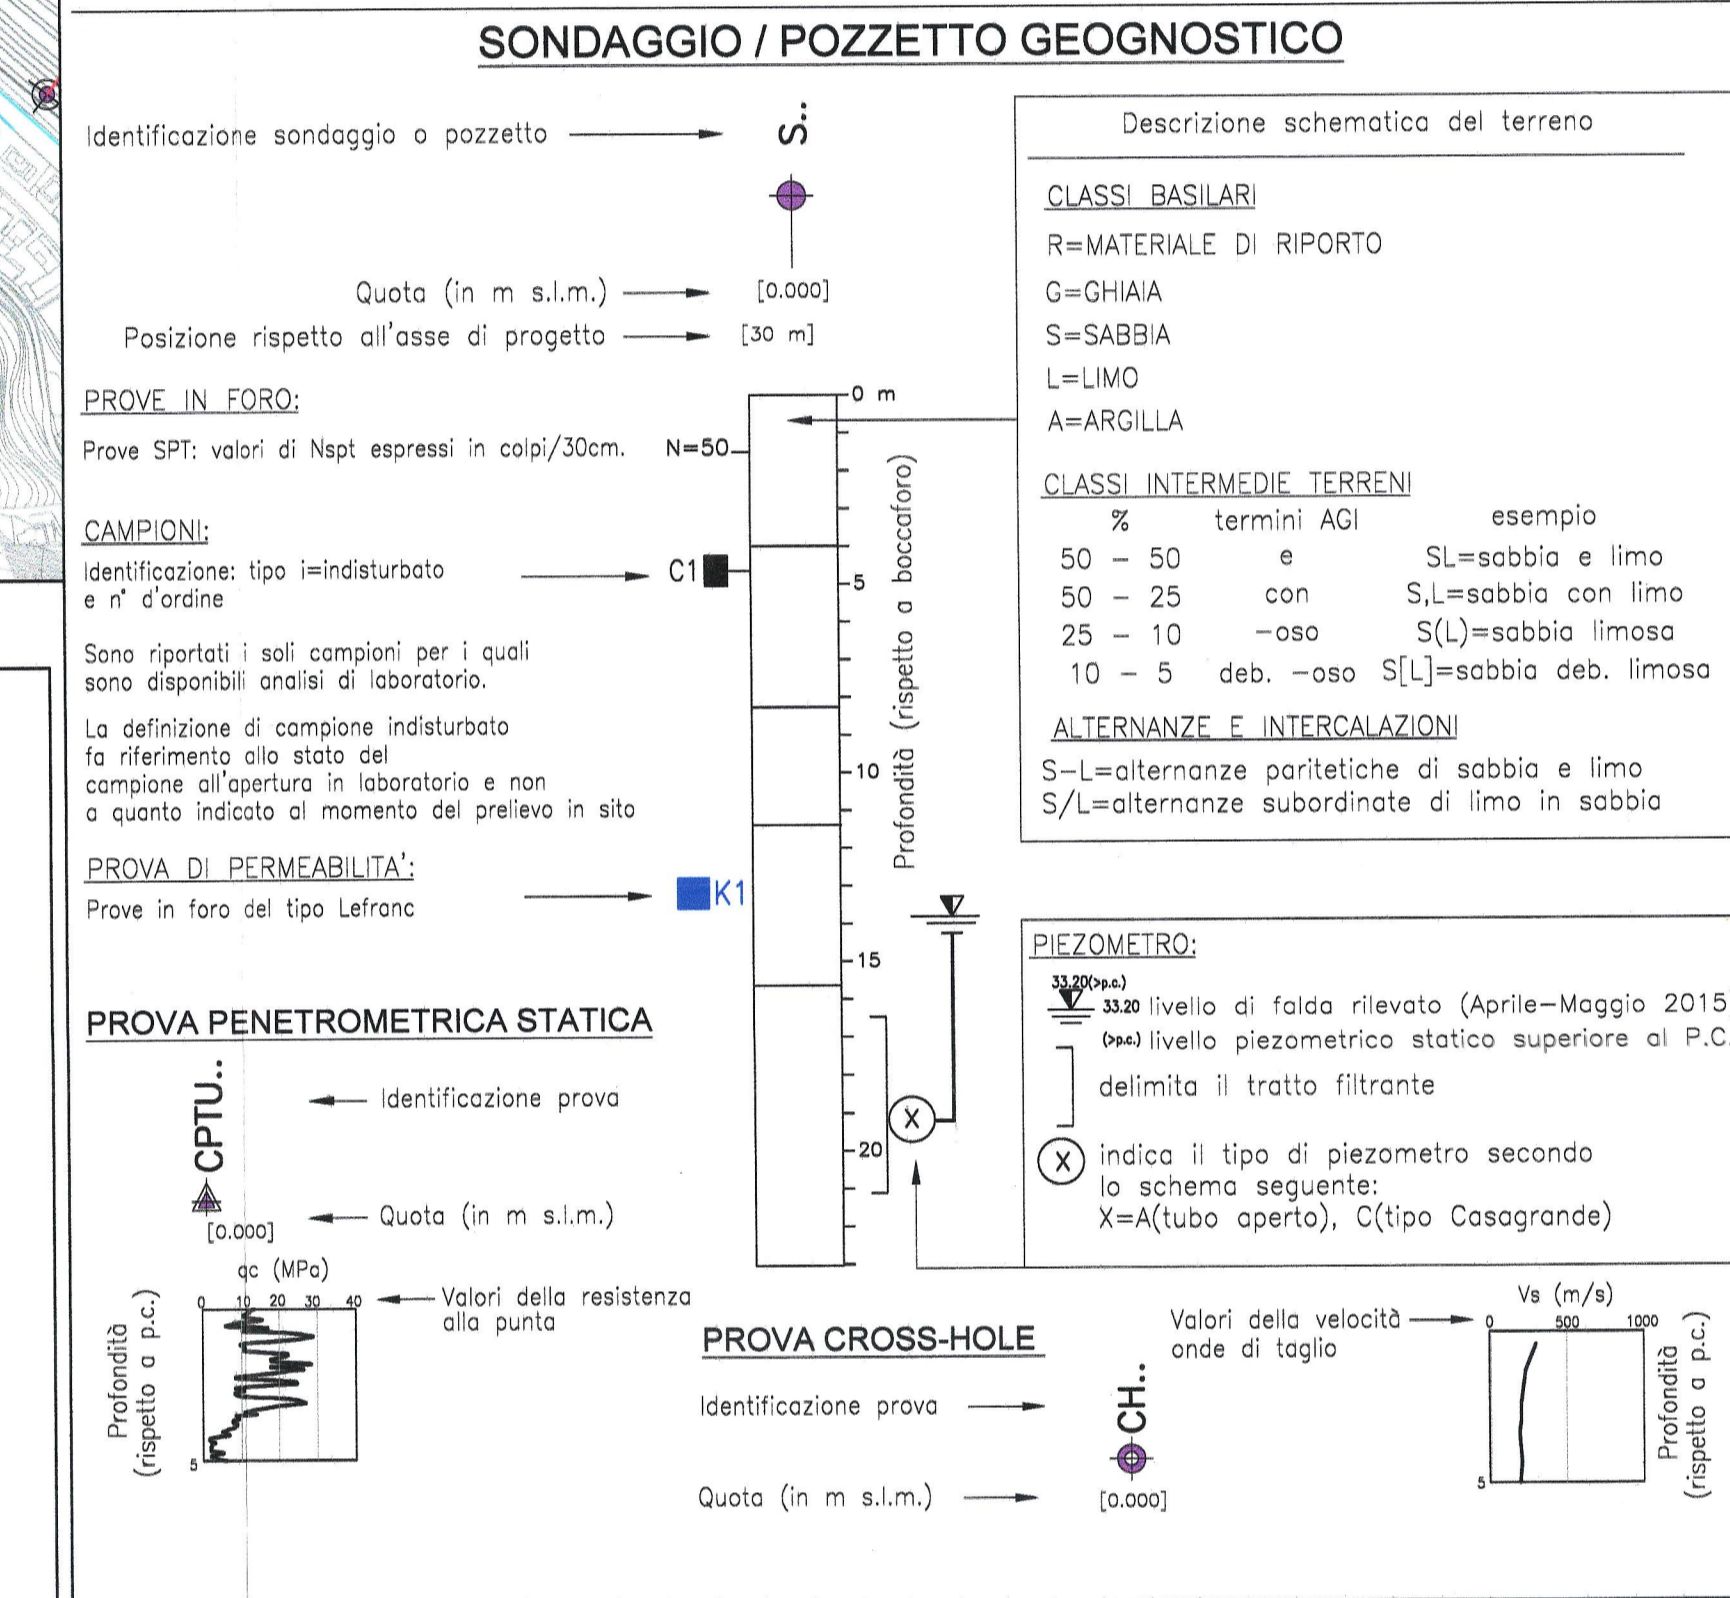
SONDAGGIO / POZZETTO GEOGNOSTICO

Identificazione sondaggio o pozzetto S..

Quota (in m s.l.m.) [0.000]

Posizione rispetto all'asse di progetto [30 m]

PROVE IN FORO:

Prove SPT: valori di Nspt espressi in colpi/30cm. N=50

CAMPIONI:

Identificazione: tipo i=indisturbato e n° d'ordine C1

Sono riportati i soli campioni per i quali sono disponibili analisi di laboratorio.

La definizione di campione indisturbato fa riferimento allo stato del campione all'apertura in laboratorio e non a quanto indicato al momento del prelievo in sito

PROVA DI PERMEABILITA':

Prove in foro del tipo Lefranc K1

0 m
5
10
15
20
Profondità (rispetto a boccaforo)

Descrizione schematica del terreno

CLASSI BASILARI

R=MATERIALE DI RIPORTO

G=GHIAIA

S=SABBIA

L=LIMO

A=ARGILLA

CLASSI INTERMEDIE TERRENI

| % | termini AGI | esempio |
|---|---|---|
| 50 – 50 | e | SL=sabbia e limo |
| 50 – 25 | con | S,L=sabbia con limo |
| 25 – 10 | –oso | S(L)=sabbia limosa |
| 10 – 5 | deb. –oso | S[L]=sabbia deb. limosa |

ALTERNANZE E INTERCALAZIONI

S–L=alternanze paritetiche di sabbia e limo

S/L=alternanze subordinate di limo in sabbia

PIEZOMETRO:

33.20(>p.c.)

33.20 livello di falda rilevato (Aprile–Maggio 2015

(>p.c.) livello piezometrico statico superiore al P.C.

delimita il tratto filtrante

X indica il tipo di piezometro secondo lo schema seguente:
X=A(tubo aperto), C(tipo Casagrande)

PROVA PENETROMETRICA STATICA

CPTU.. Identificazione prova

[0.000] Quota (in m s.l.m.)

qc (MPa)
0 10 20 30 40
Valori della resistenza alla punta
5
Profondità (rispetto a p.c.)

PROVA CROSS-HOLE

Identificazione prova CH..

Quota (in m s.l.m.) [0.000]

Valori della velocità onde di taglio

Vs (m/s)
0 500 1000
5
Profondità (rispetto a p.c.)